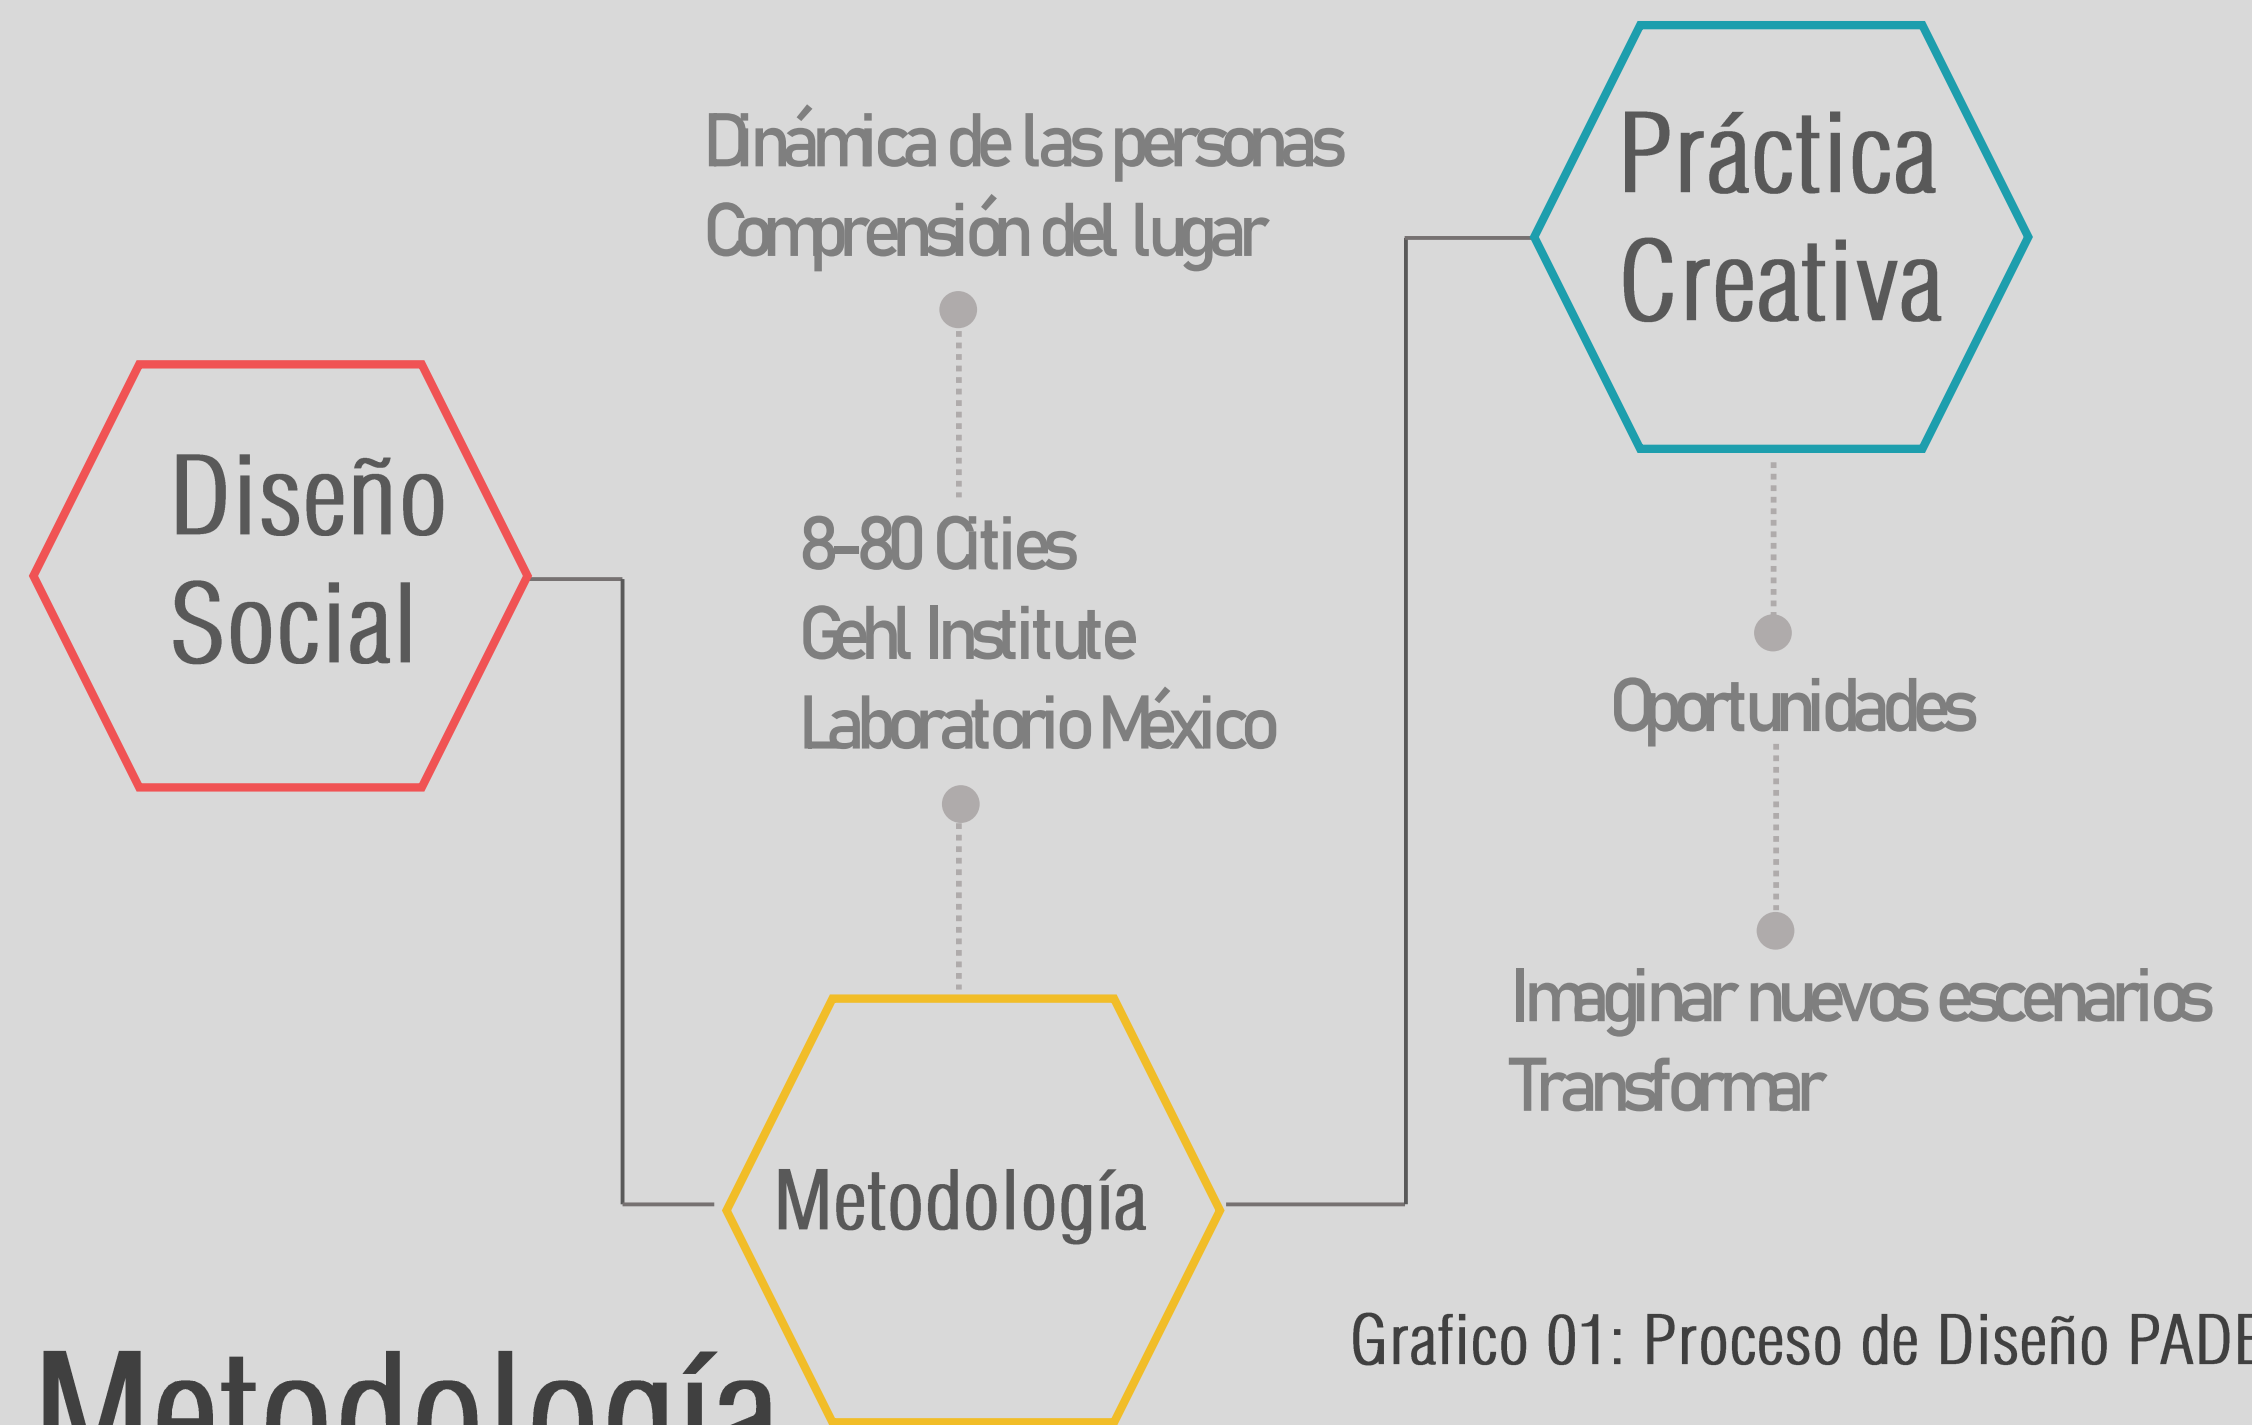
Dinámica de las personas
Comprensión del lugar

Práctica Creativa

Diseño Social

8-80 Cities
Gehl Institute
Laboratorio México

Oportunidades

Imaginar nuevos escenarios
Transformar

Metodología

Grafico 01: Proceso de Diseño PADE

Metodología